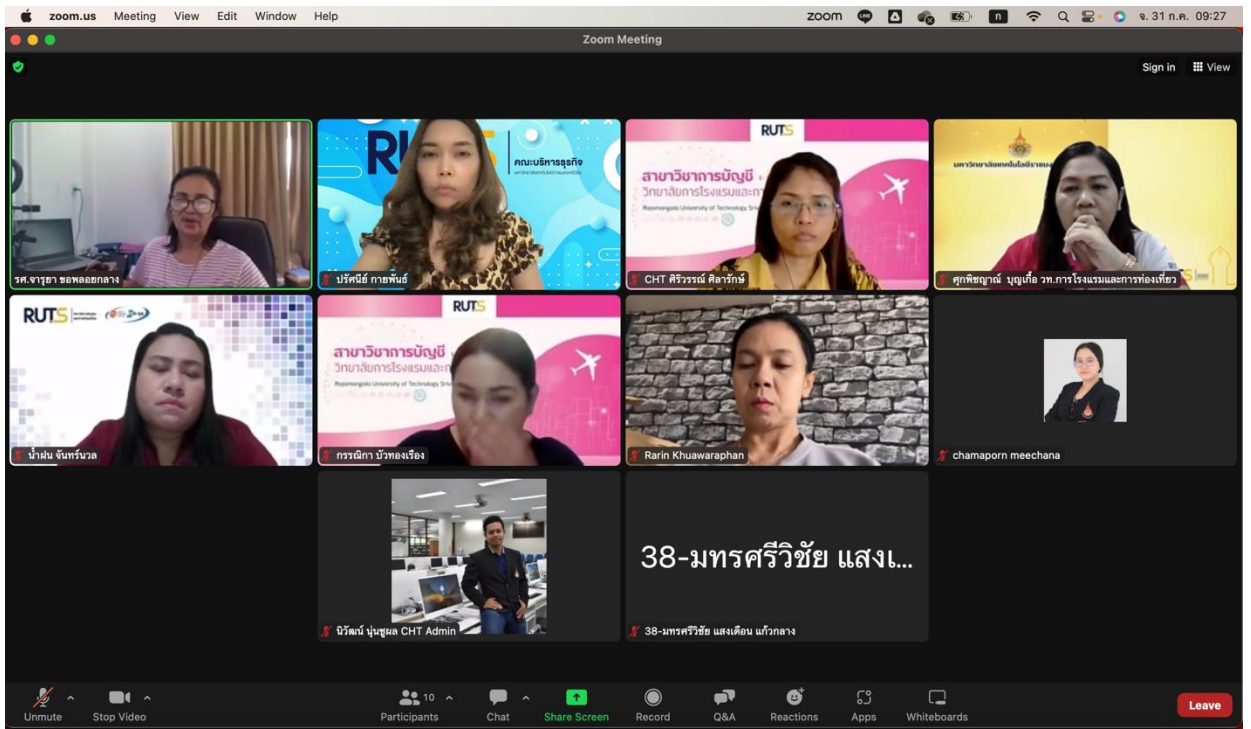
zoom.us Meeting View Edit Window Help

zoom จ. 31 ก.ค. 09:27

Zoom Meeting

Sign in View

รศ.จารุยา ขอพลอยกลาง

RUTS คณะบริหารธุรกิจ

ปรัศนีย์ กายพันธ์

RUTS สาขาวิชาการบัญชี วิทยาลัยการโรงแรมและการท่องเที่ยว Rajamangala University of Technology Srivijaya

CHT ศิริวรรณ์ ศิลารักษ์

มหาวิทยาลัยเทคโนโลยีราชมงคล

ศุภพิชญาณ์ บุญเกื้อ วท.การโรงแรมและการท่องเที่ยว

RUTS

น้ำฝน จันทร์นวล

RUTS สาขาวิชาการบัญชี วิทยาลัยการโรงแรมและการท่องเที่ยว Rajamangala University of Technology Srivijaya

กรรณิกา บัวทองเรือง

Rarin Khuawaraphan

chamaporn meechana

นิวัฒน์ นุ่นชูผล CHT Admin

38-มทรศรีวิชัย แสงเ...

38-มทรศรีวิชัย แสงเดือน แก้วกลาง

Unmute Stop Video Participants 10 Chat Share Screen Record Q&A Reactions Apps Whiteboards Leave